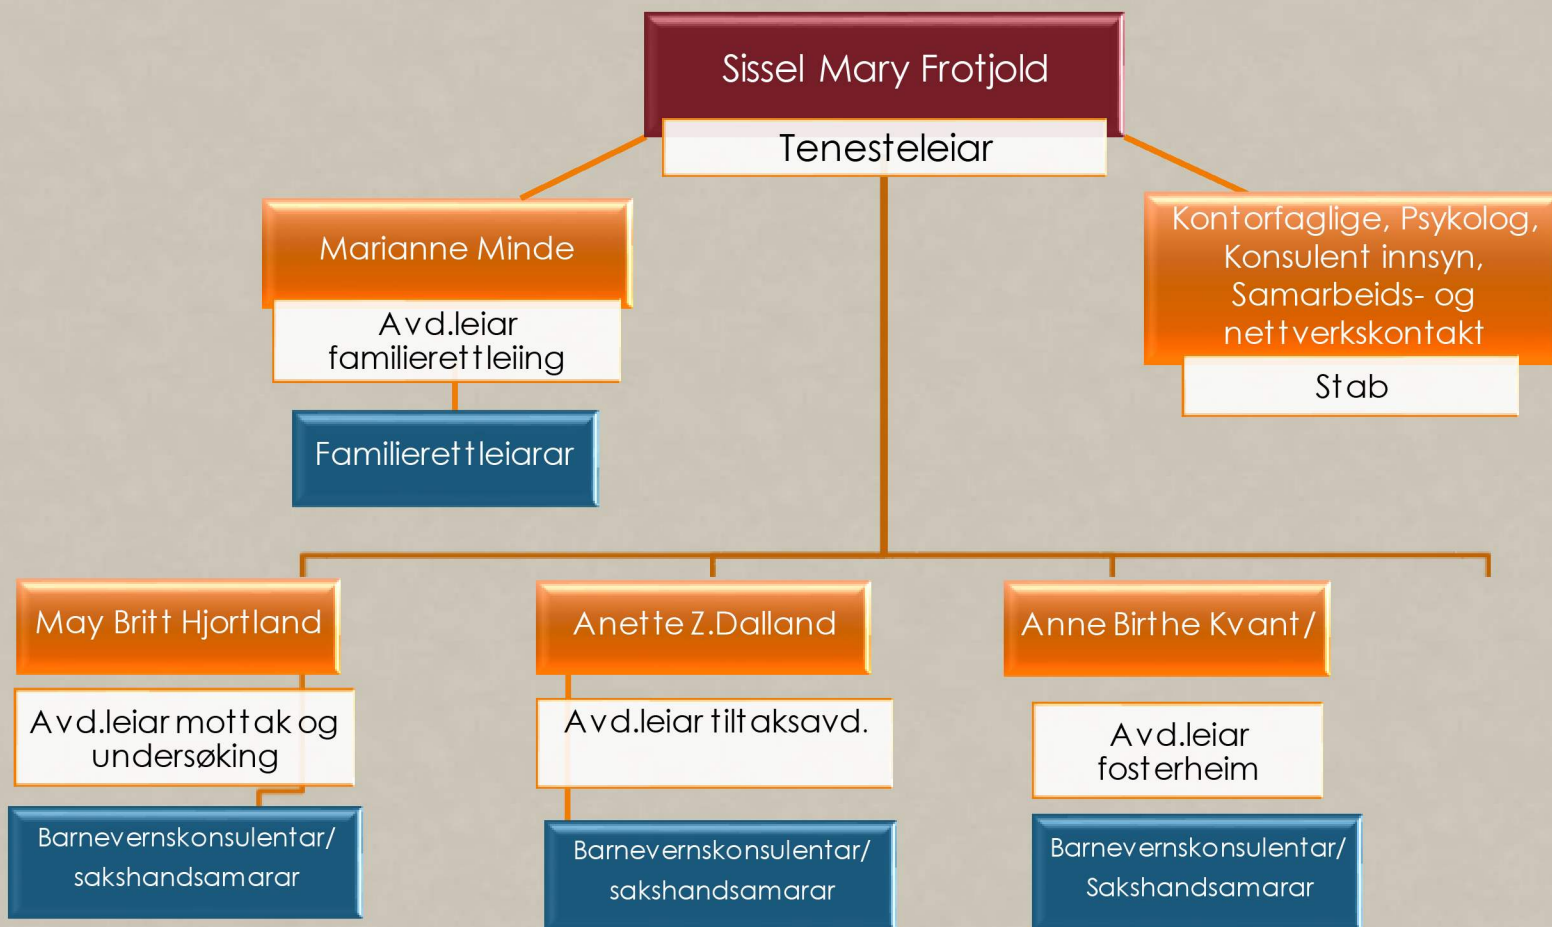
Sissel Mary Frotjold
Tenesteleiar

Marianne Minde
Avd.leiar familierettleiing

Familierettleiarar

Kontorfaglige, Psykolog, Konsulent innsyn, Samarbeids- og nettverkskontakt
Stab

May Britt Hjortland
Avd.leiar mottak og undersøking
Barnevernskonsulentar/ sakshandsamarar

Anette Z.Dalland
Avd.leiar tiltaksavd.
Barnevernskonsulentar/ sakshandsamarar

Anne Birthe Kvant/
Avd.leiar fosterheim
Barnevernskonsulentar/ Sakshandsamarar